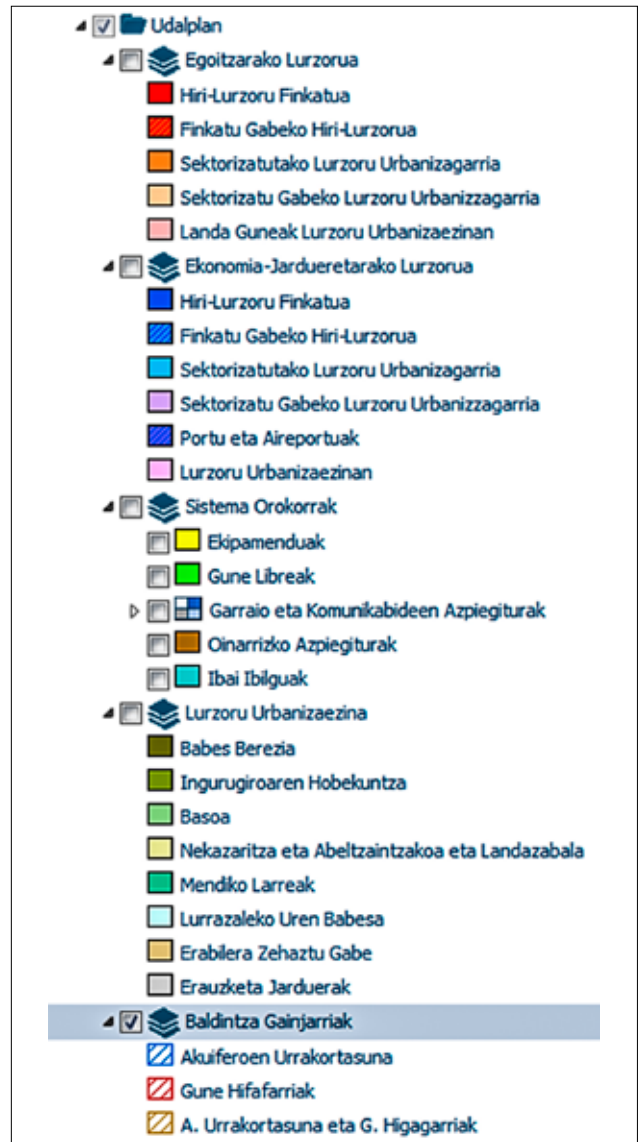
Udalplan
Egoitzarako Lurzorua
Hiri-Lurzoru Finkatua
Finkatu Gabeko Hiri-Lurzorua
Sektorizatutako Lurzoru Urbanizagarria
Sektorizatu Gabeko Lurzoru Urbanizzagarria
Landa Guneak Lurzoru Urbanizaezinan
Ekonomia-Jardueretarako Lurzorua
Hiri-Lurzoru Finkatua
Finkatu Gabeko Hiri-Lurzorua
Sektorizatutako Lurzoru Urbanizagarria
Sektorizatu Gabeko Lurzoru Urbanizzagarria
Portu eta Aireportuak
Lurzoru Urbanizaezinan
Sistema Orokorrak
Ekipamenduak
Gune Libreak
Garraio eta Komunikabideen Azpiegiturak
Oinarrizko Azpiegiturak
Ibai Ibilguak
Lurzoru Urbanizaezina
Babes Berezia
Ingurugiroaren Hobekuntza
Basoa
Nekazaritza eta Abeltzaintzakoa eta Landazabala
Mendiko Larreak
Lurrazaleko Uren Babesa
Erabilera Zehaztu Gabe
Erauzketa Jarduerak
Baldintza Gainjarriak
Akuiferoen Urrakortasuna
Gune Hifafarriak
A. Urrakortasuna eta G. Higagarriak